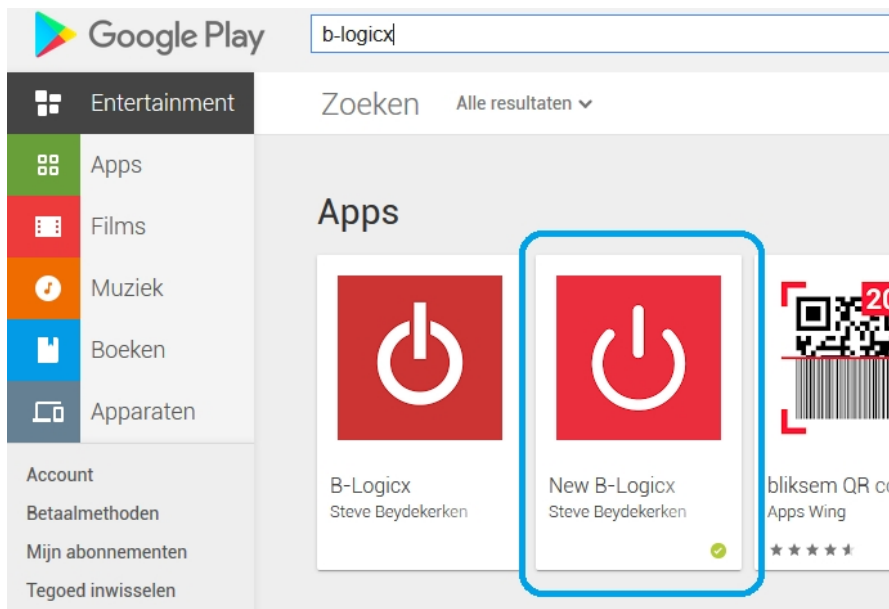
Google Play

b-logicx

Entertainment

Apps

Films

Muziek

Boeken

Apparaten

Account

Betaalmethoden

Mijn abonnementen

Tegoed inwisselen

Zoeken

Alle resultaten

Apps

B-Logicx
Steve Beydekerken

New B-Logicx
Steve Beydekerken

20

bliksem QR co
Apps Wing